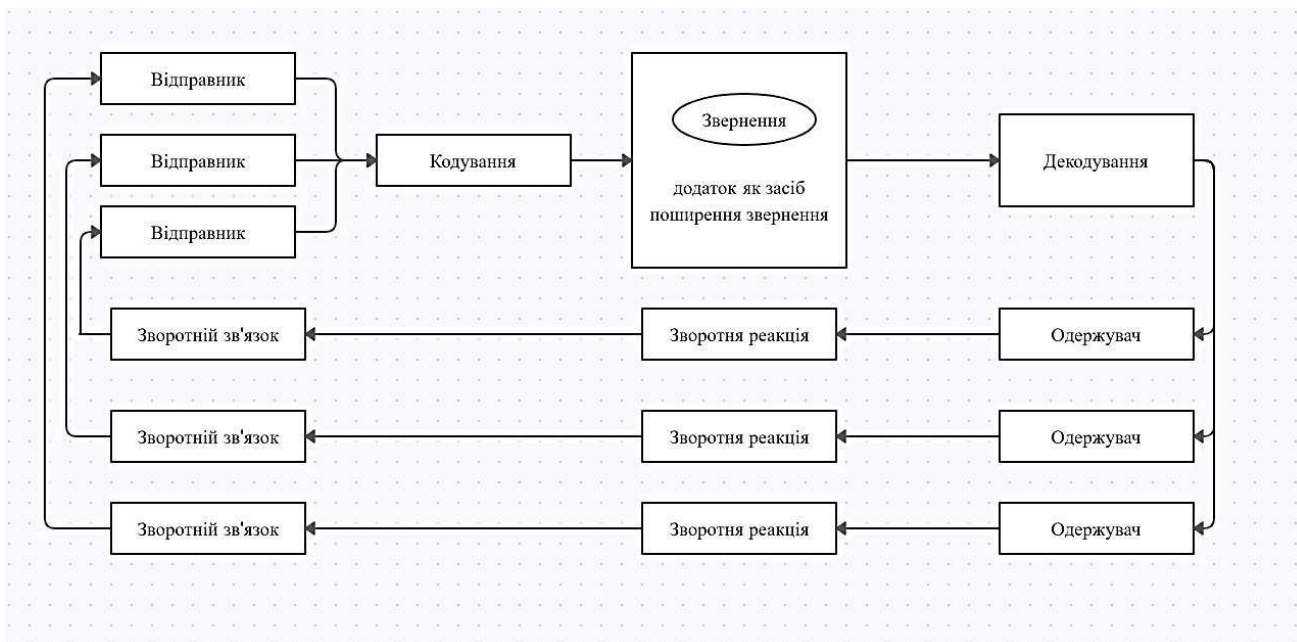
Відправник

Відправник

Відправник

Кодування

Звернення

додаток як засіб поширення звернення

Декодування

Зворотній зв'язок

Зворотня реакція

Одержувач

Зворотній зв'язок

Зворотня реакція

Одержувач

Зворотній зв'язок

Зворотня реакція

Одержувач